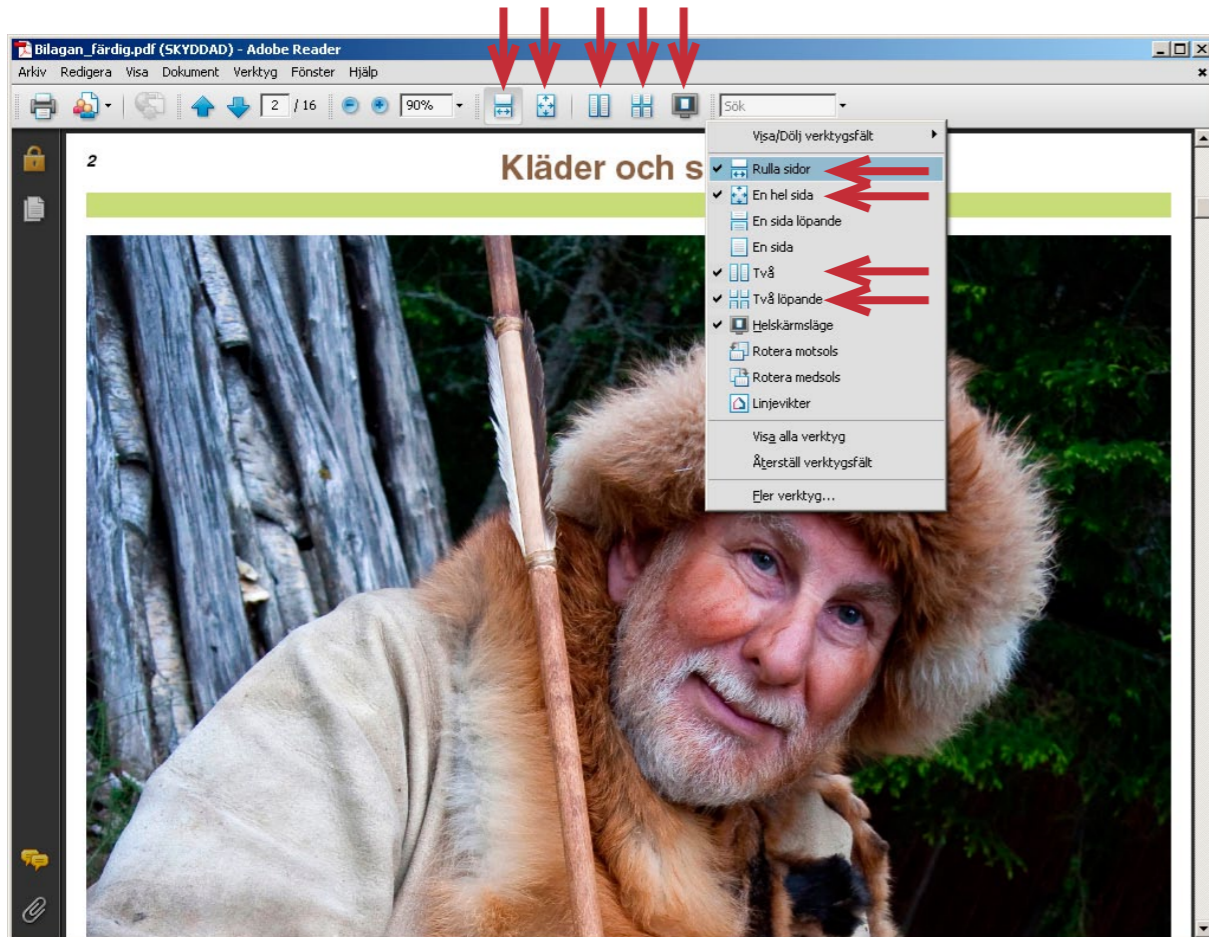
Bilagan_färdig.pdf (SKYDDAD) - Adobe Reader

Arkiv Redigera Visa Dokument Verktyg Fönster Hjälp

2 / 16 90% Sök

2

Kläder och s

Visa/Dölj verktygsfält
Rulla sidor
En hel sida
En sida löpande
En sida
Två
Två löpande
Helskärmsläge
Rotera motsols
Rotera medsols
Linjevikter
Visa alla verktyg
Återställ verktygsfält
Fler verktyg...